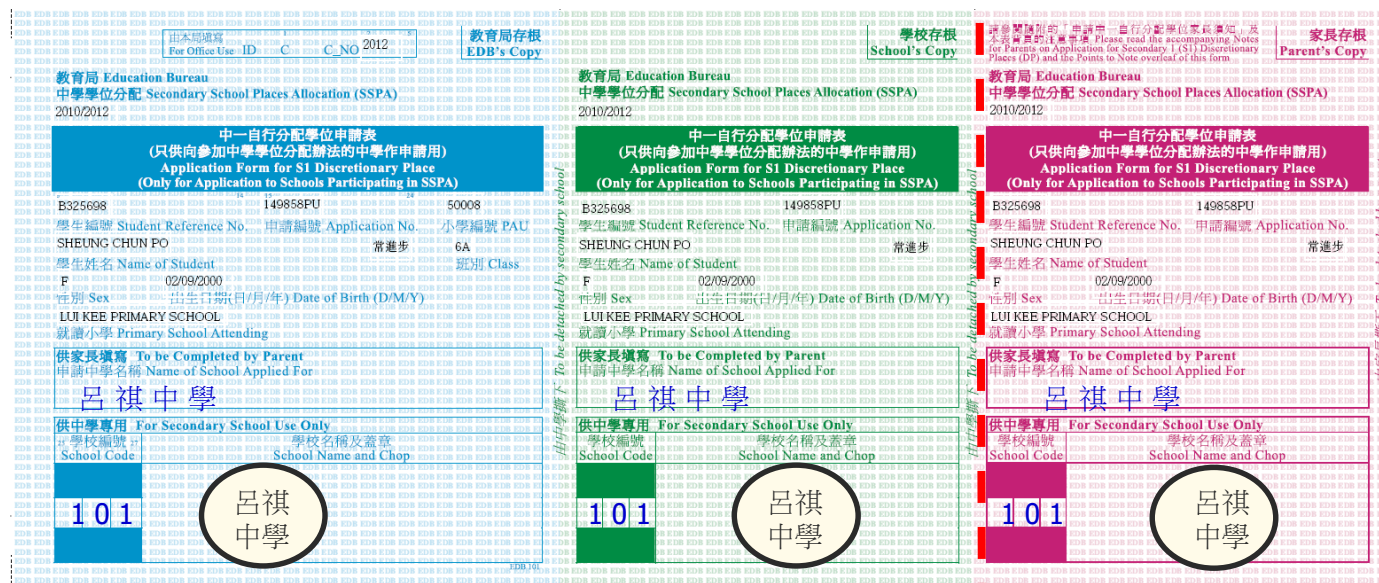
由本局填寫
For Office Use ID C C NO 2012

教育局存根
EDB's Copy

教育局 Education Bureau
中學學位分配 Secondary School Places Allocation (SSPA)
2010/2012

中一自行分配學位申請表
(只供向參加中學學位分配辦法的中學作申請用)
Application Form for S1 Discretionary Place
(Only for Application to Schools Participating in SSPA)

B325698 149858PU 50008
學生編號 Student Reference No. 申請編號 Application No. 小學編號 PAU
SHEUNG CHUN PO 常遠步 6A
學生姓名 Name of Student 班別 Class
F 02/09/2000
性別 Sex 出生日期(日/月/年) Date of Birth (D/M/Y)
LUI KEE PRIMARY SCHOOL
就讀小學 Primary School Attending

供家長填寫 To be Completed by Parent
申請中學名稱 Name of School Applied For
呂祺中學

供中學專用 For Secondary School Use Only
學校編號 School Code
學校名稱及蓋章 School Name and Chop
101
呂祺中學

EDB 101

由中學撕下 To be detached by secondary school

學校存根
School's Copy

教育局 Education Bureau
中學學位分配 Secondary School Places Allocation (SSPA)
2010/2012

中一自行分配學位申請表
(只供向參加中學學位分配辦法的中學作申請用)
Application Form for S1 Discretionary Place
(Only for Application to Schools Participating in SSPA)

B325698 149858PU
學生編號 Student Reference No. 申請編號 Application No.
SHEUNG CHUN PO 常遠步
學生姓名 Name of Student
F 02/09/2000
性別 Sex 出生日期(日/月/年) Date of Birth (D/M/Y)
LUI KEE PRIMARY SCHOOL
就讀小學 Primary School Attending

供家長填寫 To be Completed by Parent
申請中學名稱 Name of School Applied For
呂祺中學

供中學專用 For Secondary School Use Only
學校編號 School Code
學校名稱及蓋章 School Name and Chop
101
呂祺中學

由中學撕下

請參閱隨附的「申請中一自行分配學位家長須知」及背頁的注意事項 Please read the accompanying Notes for Parents on Application for Secondary 1 (S1) Discretionary Places (DP) and the Points to Note overleaf of this form

家長存根
Parent's Copy

教育局 Education Bureau
中學學位分配 Secondary School Places Allocation (SSPA)
2010/2012

中一自行分配學位申請表
(只供向參加中學學位分配辦法的中學作申請用)
Application Form for S1 Discretionary Place
(Only for Application to Schools Participating in SSPA)

B325698 149858PU
學生編號 Student Reference No. 申請編號 Application No.
SHEUNG CHUN PO 常遠步
學生姓名 Name of Student
F 02/09/2000
性別 Sex 出生日期(日/月/年) Date of Birth (D/M/Y)
LUI KEE PRIMARY SCHOOL
就讀小學 Primary School Attending

供家長填寫 To be Completed by Parent
申請中學名稱 Name of School Applied For
呂祺中學

供中學專用 For Secondary School Use Only
學校編號 School Code
學校名稱及蓋章 School Name and Chop
101
呂祺中學